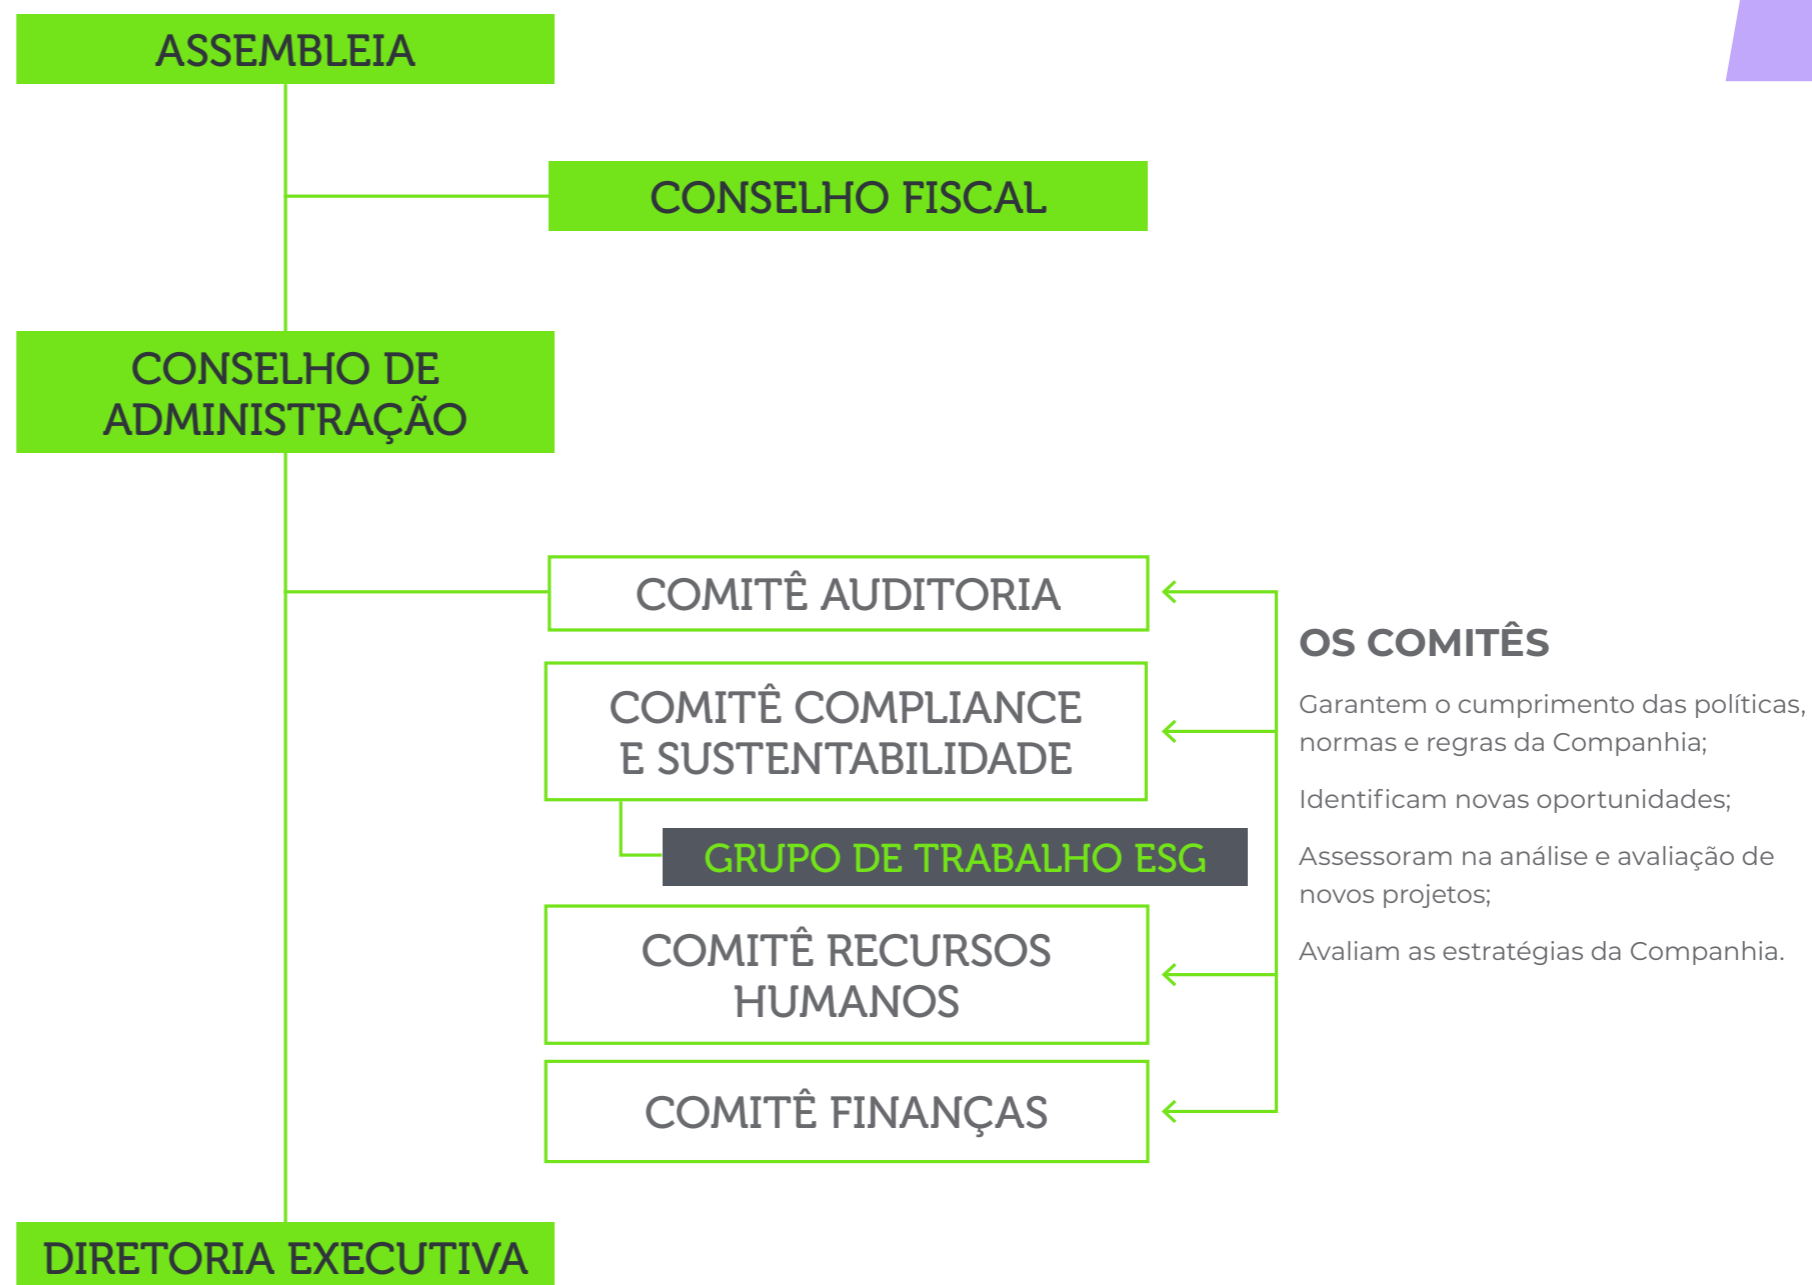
ASSEMBLEIA

CONSELHO FISCAL

CONSELHO DE ADMINISTRAÇÃO

COMITÊ AUDITORIA

COMITÊ COMPLIANCE E SUSTENTABILIDADE

GRUPO DE TRABALHO ESG

COMITÊ RECURSOS HUMANOS

COMITÊ FINANÇAS

DIRETORIA EXECUTIVA

OS COMITÊS

Garantem o cumprimento das políticas, normas e regras da Companhia;

Identificam novas oportunidades;

Assessoram na análise e avaliação de novos projetos;

Avaliam as estratégias da Companhia.